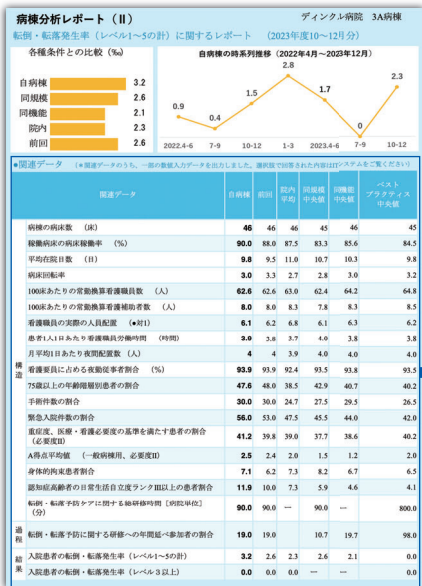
病棟分析レポート（Ⅱ）　ディンクル病院　3A病棟

転倒・転落発生率（レベル1〜5の計）に関するレポート　（2023年度10〜12月分）

各種条件との比較（‰）

| | |
|---|---|
| 自病棟 | 3.2 |
| 同規模 | 2.6 |
| 同機能 | 2.1 |
| 院内 | 2.3 |
| 前回 | 2.6 |

自病棟の時系列推移（2022年4月〜2023年12月）

| 2022.4-6 | 7-9 | 10-12 | 1-3 | 2023.4-6 | 7-9 | 10-12 |
|---|---|---|---|---|---|---|
| 0.9 | 0.4 | 1.5 | 2.8 | 1.7 | 0 | 2.3 |

●関連データ　（＊関連データのうち、一部の数値入データを出力しました。選択肢で回答された内容はDiNQLシステムをご覧ください）

| | 関連データ | 自病棟 | 前回 | 院内平均 | 同規模中央値 | 同機能中央値 | ベストプラクティス中央値 |
|---|---|---|---|---|---|---|---|
| 構造 | 病棟の病床数　（床） | 46 | 46 | 46 | 45 | 46 | 45 |
| | 稼働病床の病床稼働率　（%） | 90.0 | 88.0 | 87.5 | 83.3 | 85.6 | 84.5 |
| | 平均在院日数　（日） | 9.8 | 9.5 | 11.0 | 10.7 | 10.3 | 9.8 |
| | 病床回転率 | 3.0 | 3.3 | 2.7 | 2.8 | 3.0 | 3.2 |
| | 100床あたりの病棟専従看護職員数　（人） | 62.6 | 62.6 | 63.0 | 62.4 | 64.2 | 64.8 |
| | 100床あたりの病棟専従看護補助者数　（人） | 8.0 | 8.0 | 8.3 | 7.8 | 8.3 | 8.5 |
| | 看護職員の実際の人員配置　（●対1） | 6.1 | 6.2 | 6.8 | 6.1 | 6.3 | 6.2 |
| | 患者1人1日あたり看護職員労働時間　（時間） | 3.9 | 3.8 | 3.7 | 4.0 | 3.8 | 3.8 |
| | 月平均1日あたり夜間配置数　（人） | 4 | 4 | 3.9 | 4.0 | 4.0 | 4.0 |
| | 看護職員に占める夜勤従事者割合　（%） | 93.9 | 93.9 | 92.4 | 93.5 | 93.8 | 93.5 |
| | 75歳以上の年齢階層別患者の割合 | 47.6 | 48.0 | 38.5 | 42.9 | 40.7 | 40.2 |
| | 手術件数の割合 | 30.0 | 30.0 | 24.7 | 27.5 | 29.5 | 26.5 |
| | 緊急入院件数の割合 | 56.0 | 53.0 | 47.5 | 45.5 | 44.0 | 42.0 |
| | 重症度、医療・看護必要度の基準を満たす患者の割合（必要度Ⅱ） | 41.2 | 39.8 | 39.0 | 37.7 | 38.6 | 40.2 |
| | A得点平均値　（一般病棟用、必要度Ⅱ） | 2.5 | 2.4 | 2.0 | 1.5 | 1.2 | 2.0 |
| | 身体的拘束患者割合 | 7.1 | 6.2 | 7.3 | 8.2 | 6.7 | 6.5 |
| | 認知症高齢者の日常生活自立度ランクⅢ以上の患者割合 | 11.9 | 10.0 | 7.3 | 5.9 | 4.6 | 4.1 |
| | 転倒・転落予防ケアに関する前年度研修時間［病院単位］（分） | 90.0 | 90.0 | — | 90.0 | — | 800.0 |
| 過程 | 転倒・転落予防に関する研修への年間延べ参加者の割合 | 19.0 | 19.0 | | 10.7 | 19.7 | 98.0 |
| 結果 | 入院患者の転倒・転落発生率（レベル1〜5の計） | 3.2 | 2.6 | 2.3 | 2.6 | 2.1 | 0.0 |
| | 入院患者の転倒・転落発生率（レベル3以上） | 0.0 | 0.0 | 0.0 | 0.0 | — | 0.0 |